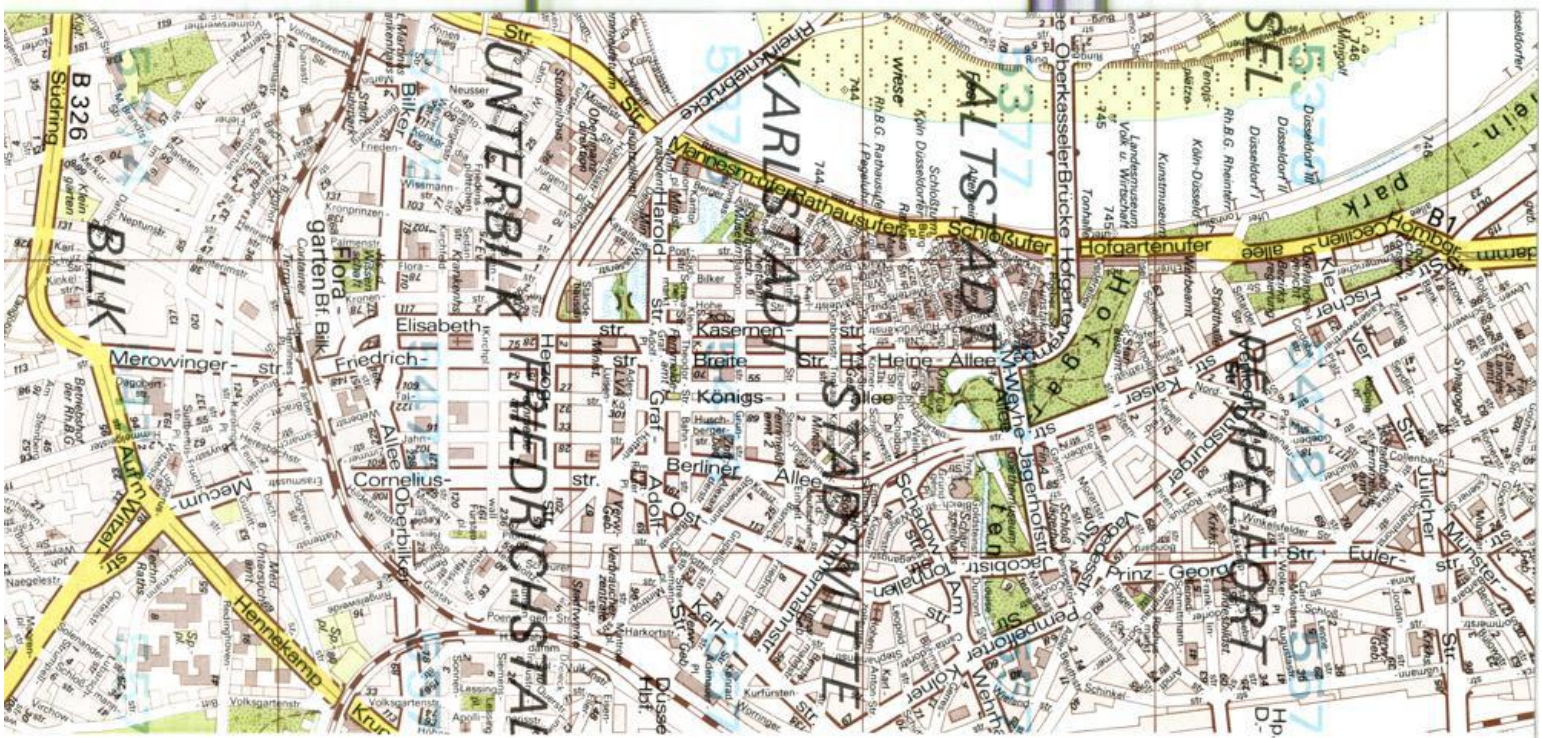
UNTERBILK
FRIEDRICHSTADT
KARLSTADT
STADTMITTE
ALTSTADT
PEMPELFORT
BILK
B 326
Südring
Merowinger- str.
Aachener
Auf'm Hennekamp
Witzel- str.
Mecum- str.
Friedrich- str.
Elisabeth str.
Cornelius- str.
Flora- garten Bf. Bilk
Allee Oberbilker
Bilker
Herzogstr.
Kasernen- str.
Breite Str.
Königs- allee
Berliner Allee
Graf- Adolf- Str.
Ost- str.
Karl- str.
Harold str.
Heine- Allee
Hofgarten
Jägerhofstr.
Jacobistr.
Schadow- str.
Immermannstr.
Tonhallen- str.
Pempelforter Str.
Kölner Str.
Prinz- Georg- Str.
Kaiser- str.
Duisburger- str.
Fischer- str.
Jülicher Str.
Euler- str.
Münster- str.
Kleverstr.
Rheinkniebrücke
Oberkasseler Brücke
Mannesmannufer
Rathausufer
Schloßufer
Hofgartenufer
Cecilien allee
Rheinpark
B1
Homberger Str.
Kunstmuseum
Landesmuseum Volk u. Wirtschaft
Düsseldorf
Tonhalle
Hbf.
Düsse
Kurfürsten- str.
Volksgartenstr.
Naegelestr.
Neusser str.
Wissmann- str.
Kronprinzen- str.
Palmenstr.
Bf.
Verbraucher- zentrale
Harkortstr.
Jahn- str.
Erasmusstr.
Winkelsfelder Str.
Collenbach- str.
Schinkel
B 8